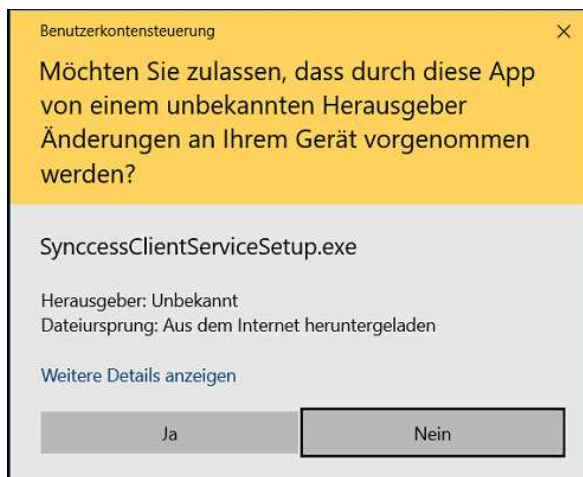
Benutzerkontensteuerung

×

Möchten Sie zulassen, dass durch diese App von einem unbekannten Herausgeber Änderungen an Ihrem Gerät vorgenommen werden?

SynccessClientServiceSetup.exe

Herausgeber: Unbekannt
Dateiursprung: Aus dem Internet heruntergeladen

Weitere Details anzeigen

Ja

Nein